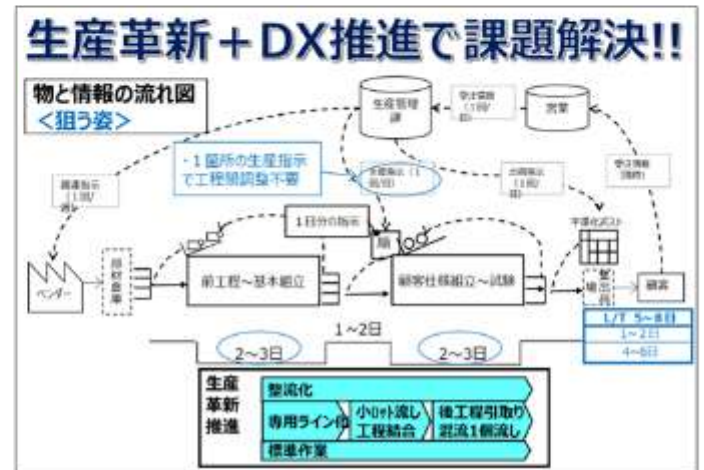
生産革新＋DX推進で課題解決!!

物と情報の流れ図
＜狙う姿＞

生産管理課

受注情報（1回/日）

営業

・1箇所の生産指示で工程間調整不要

生産指示（1回/日）

出荷指示（1回/日）

調達指示（1回/日）

受注情報（随時）

1日分の指示

順

平準化ポスト

ベンダー

部材倉庫

前工程〜基本組立

顧客仕様組立〜試験

出荷

顧客

L/T 5〜8日
1〜2日
4〜6日

1〜2日
2〜3日
2〜3日

生産革新推進
整流化
専用ライン化
小ロット流し
工程結合
後工程引取り
混流1個流し
標準作業